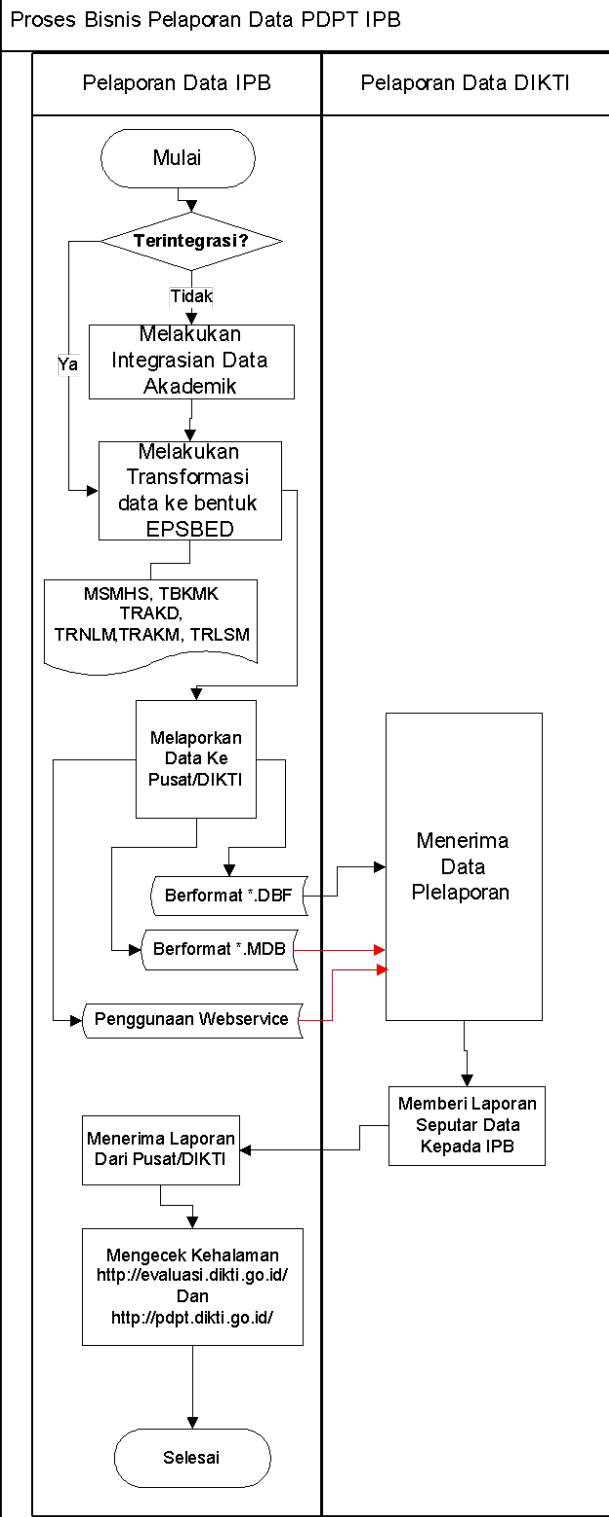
Proses Bisnis Pelaporan Data PDPT IPB

Pelaporan Data IPB

Pelaporan Data DIKTI

Mulai

Terintegrasi?

Tidak

Ya

Melakukan Integrasian Data Akademik

Melakukan Transformasi data ke bentuk EPSBED

MSMHS, TBKMK TRAKD, TRNLM,TRAKM, TRLSM

Melaporkan Data Ke Pusat/DIKTI

Berformat *.DBF

Berformat *.MDB

Penggunaan Webservice

Menerima Data Plelaporan

Memberi Laporan Seputar Data Kepada IPB

Menerima Laporan Dari Pusat/DIKTI

Mengecek Kehalaman http://evaluasi.dikti.go.id/ Dan http://pdpt.dikti.go.id/

Selesai